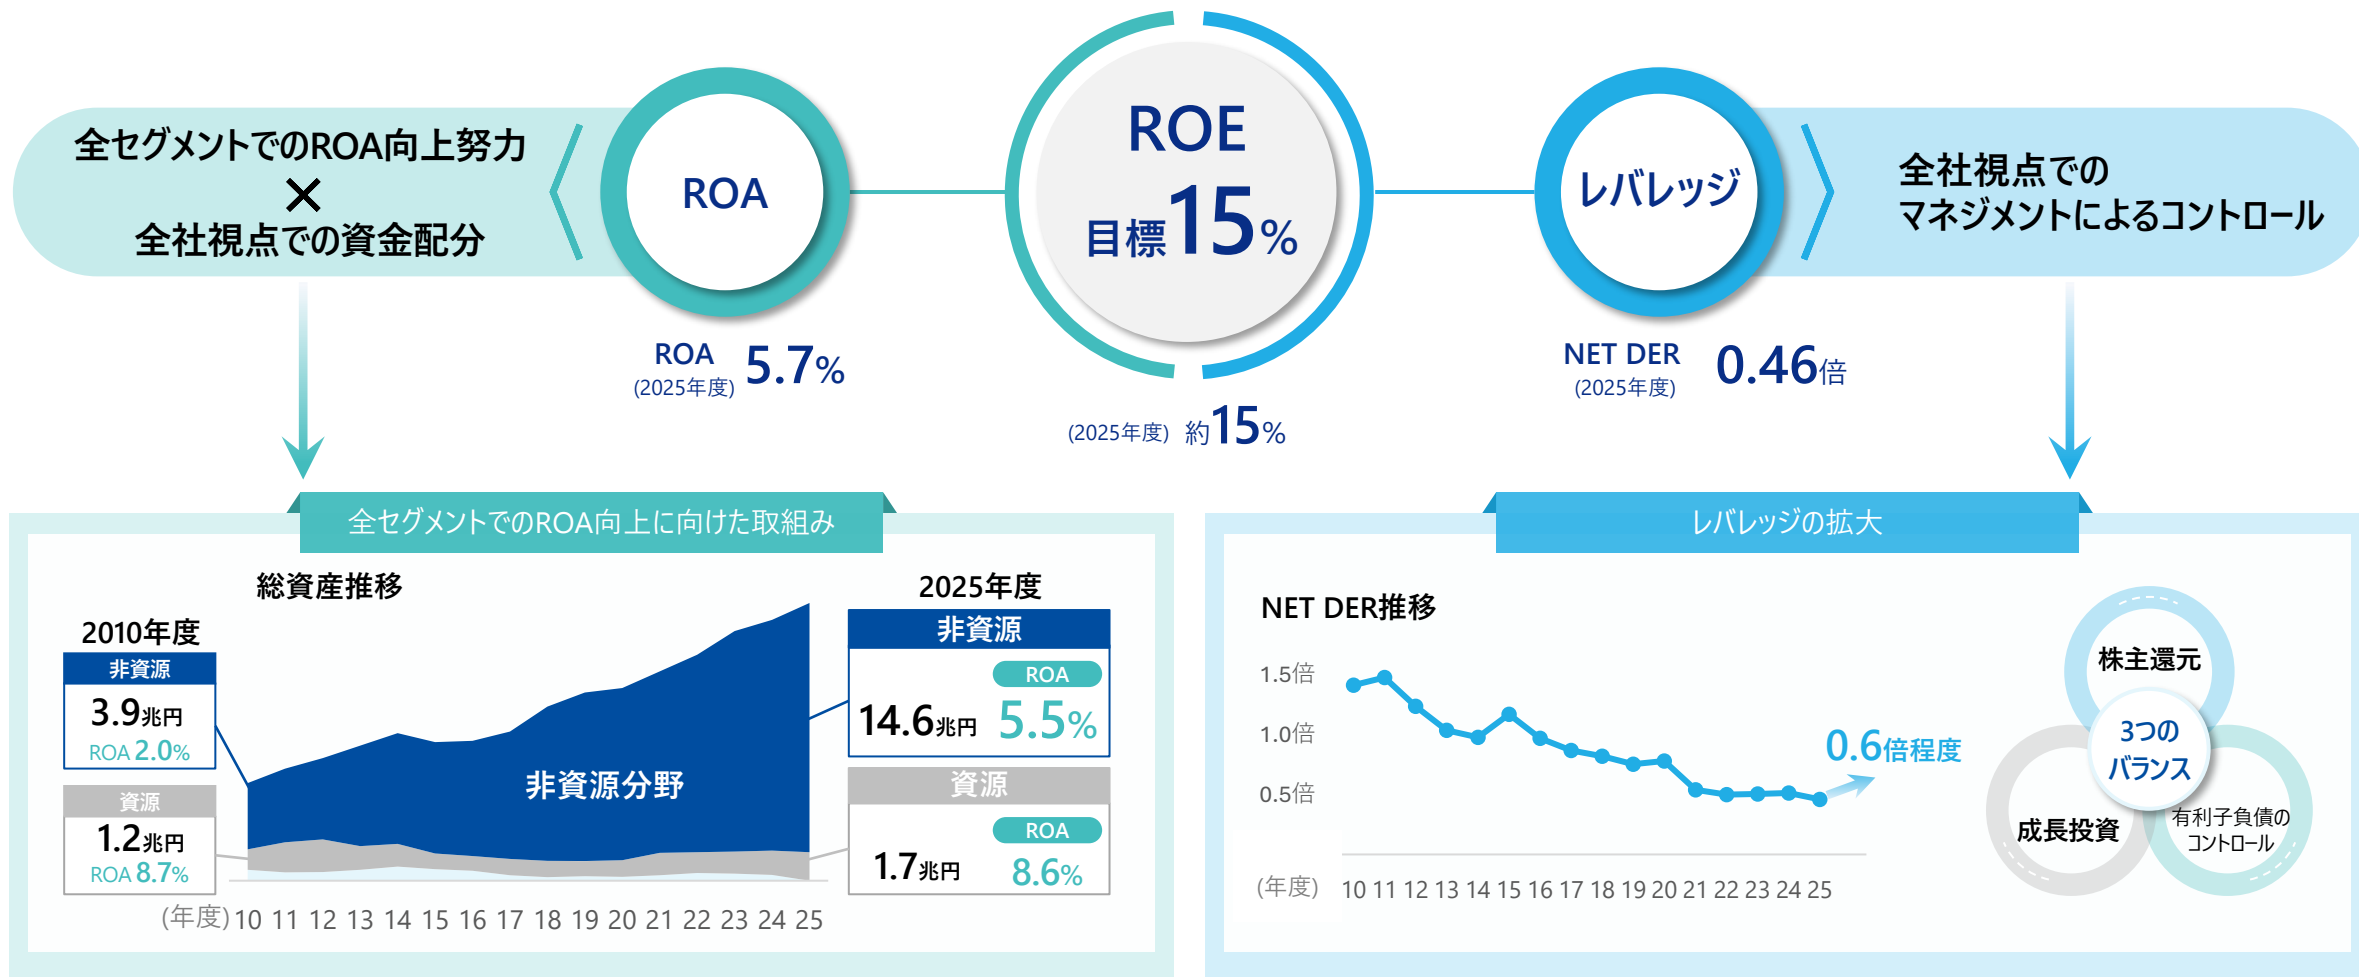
全セグメントでのROA向上努力
×
全社視点での資金配分

ROA

ROE
目標15%

レバレッジ

全社視点での
マネジメントによるコントロール

ROA (2025年度) 5.7%

(2025年度) 約15%

NET DER (2025年度) 0.46倍

全セグメントでのROA向上に向けた取組み

総資産推移

2010年度
非資源
3.9兆円
ROA 2.0%

資源
1.2兆円
ROA 8.7%

非資源分野

2025年度
非資源
14.6兆円 ROA 5.5%

資源
1.7兆円 ROA 8.6%

(年度) 10 11 12 13 14 15 16 17 18 19 20 21 22 23 24 25

レバレッジの拡大

NET DER推移

1.5倍
1.0倍
0.5倍

0.6倍程度

(年度) 10 11 12 13 14 15 16 17 18 19 20 21 22 23 24 25

株主還元
3つの バランス
成長投資
有利子負債の コントロール